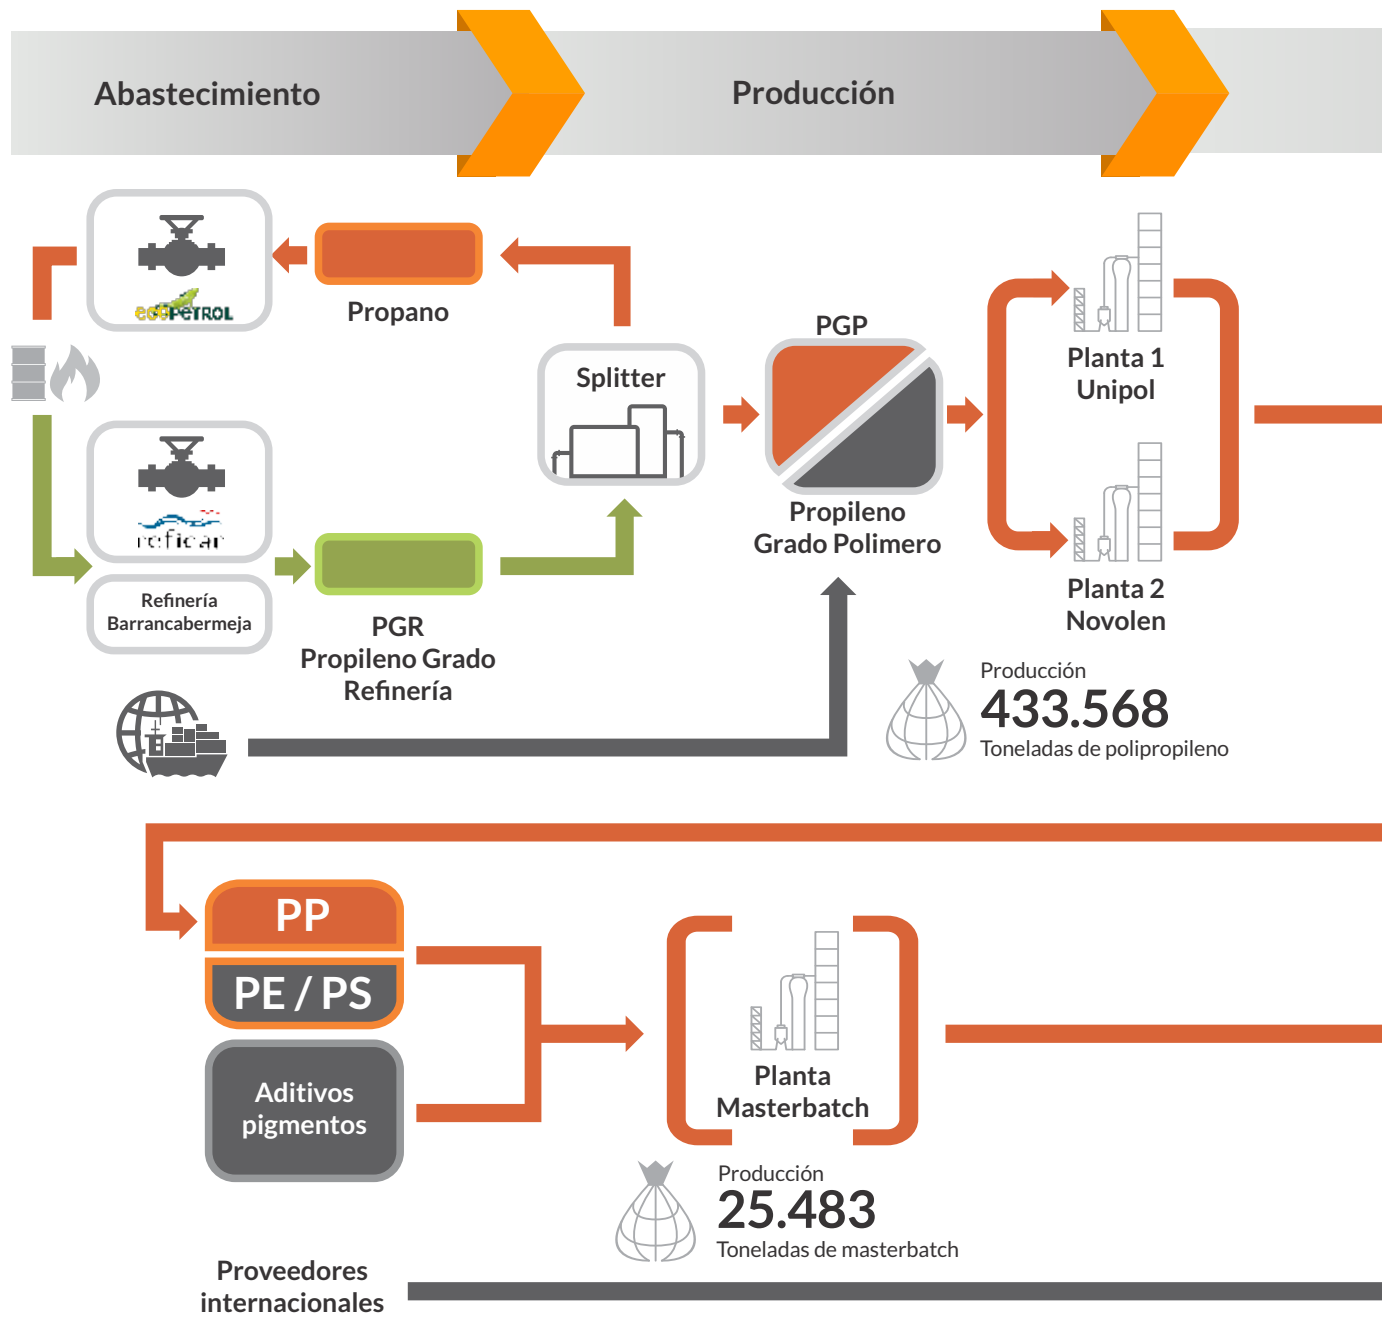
Abastecimiento

Producción

ecopetrol

Propano

Splitter

PGP

Propileno Grado Polimero

Planta 1 Unipol

Planta 2 Novolen

reficar

Refinería Barrancabermeja

PGR Propileno Grado Refinería

Producción
433.568
Toneladas de polipropileno

PP

PE / PS

Aditivos pigmentos

Planta Masterbatch

Producción
25.483
Toneladas de masterbatch

Proveedores internacionales